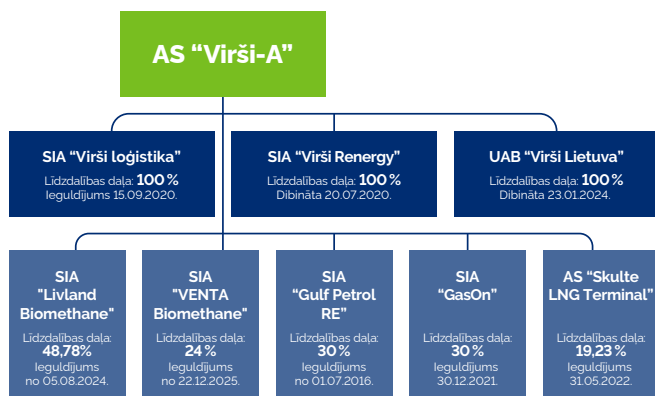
AS “Virši-A”

SIA “Virši loģistika”
Līdzdalības daļa: 100 %
Ieguldījums 15.09.2020.

SIA “Virši Renergy”
Līdzdalības daļa: 100 %
Dibināta 20.07.2020.

UAB “Virši Lietuva”
Līdzdalības daļa: 100 %
Dibināta 23.01.2024.

SIA “Livland Biomethane”
Līdzdalības daļa: 48,78 %
Ieguldījums no 05.08.2024.

SIA “VENTA Biomethane”
Līdzdalības daļa: 24 %
Ieguldījums no 22.12.2025.

SIA “Gulf Petrol RE”
Līdzdalības daļa: 30 %
Ieguldījums no 01.07.2016.

SIA “GasOn”
Līdzdalības daļa: 30 %
Ieguldījums 30.12.2021.

AS “Skulte LNG Terminal”
Līdzdalības daļa: 19,23 %
Ieguldījums 31.05.2022.